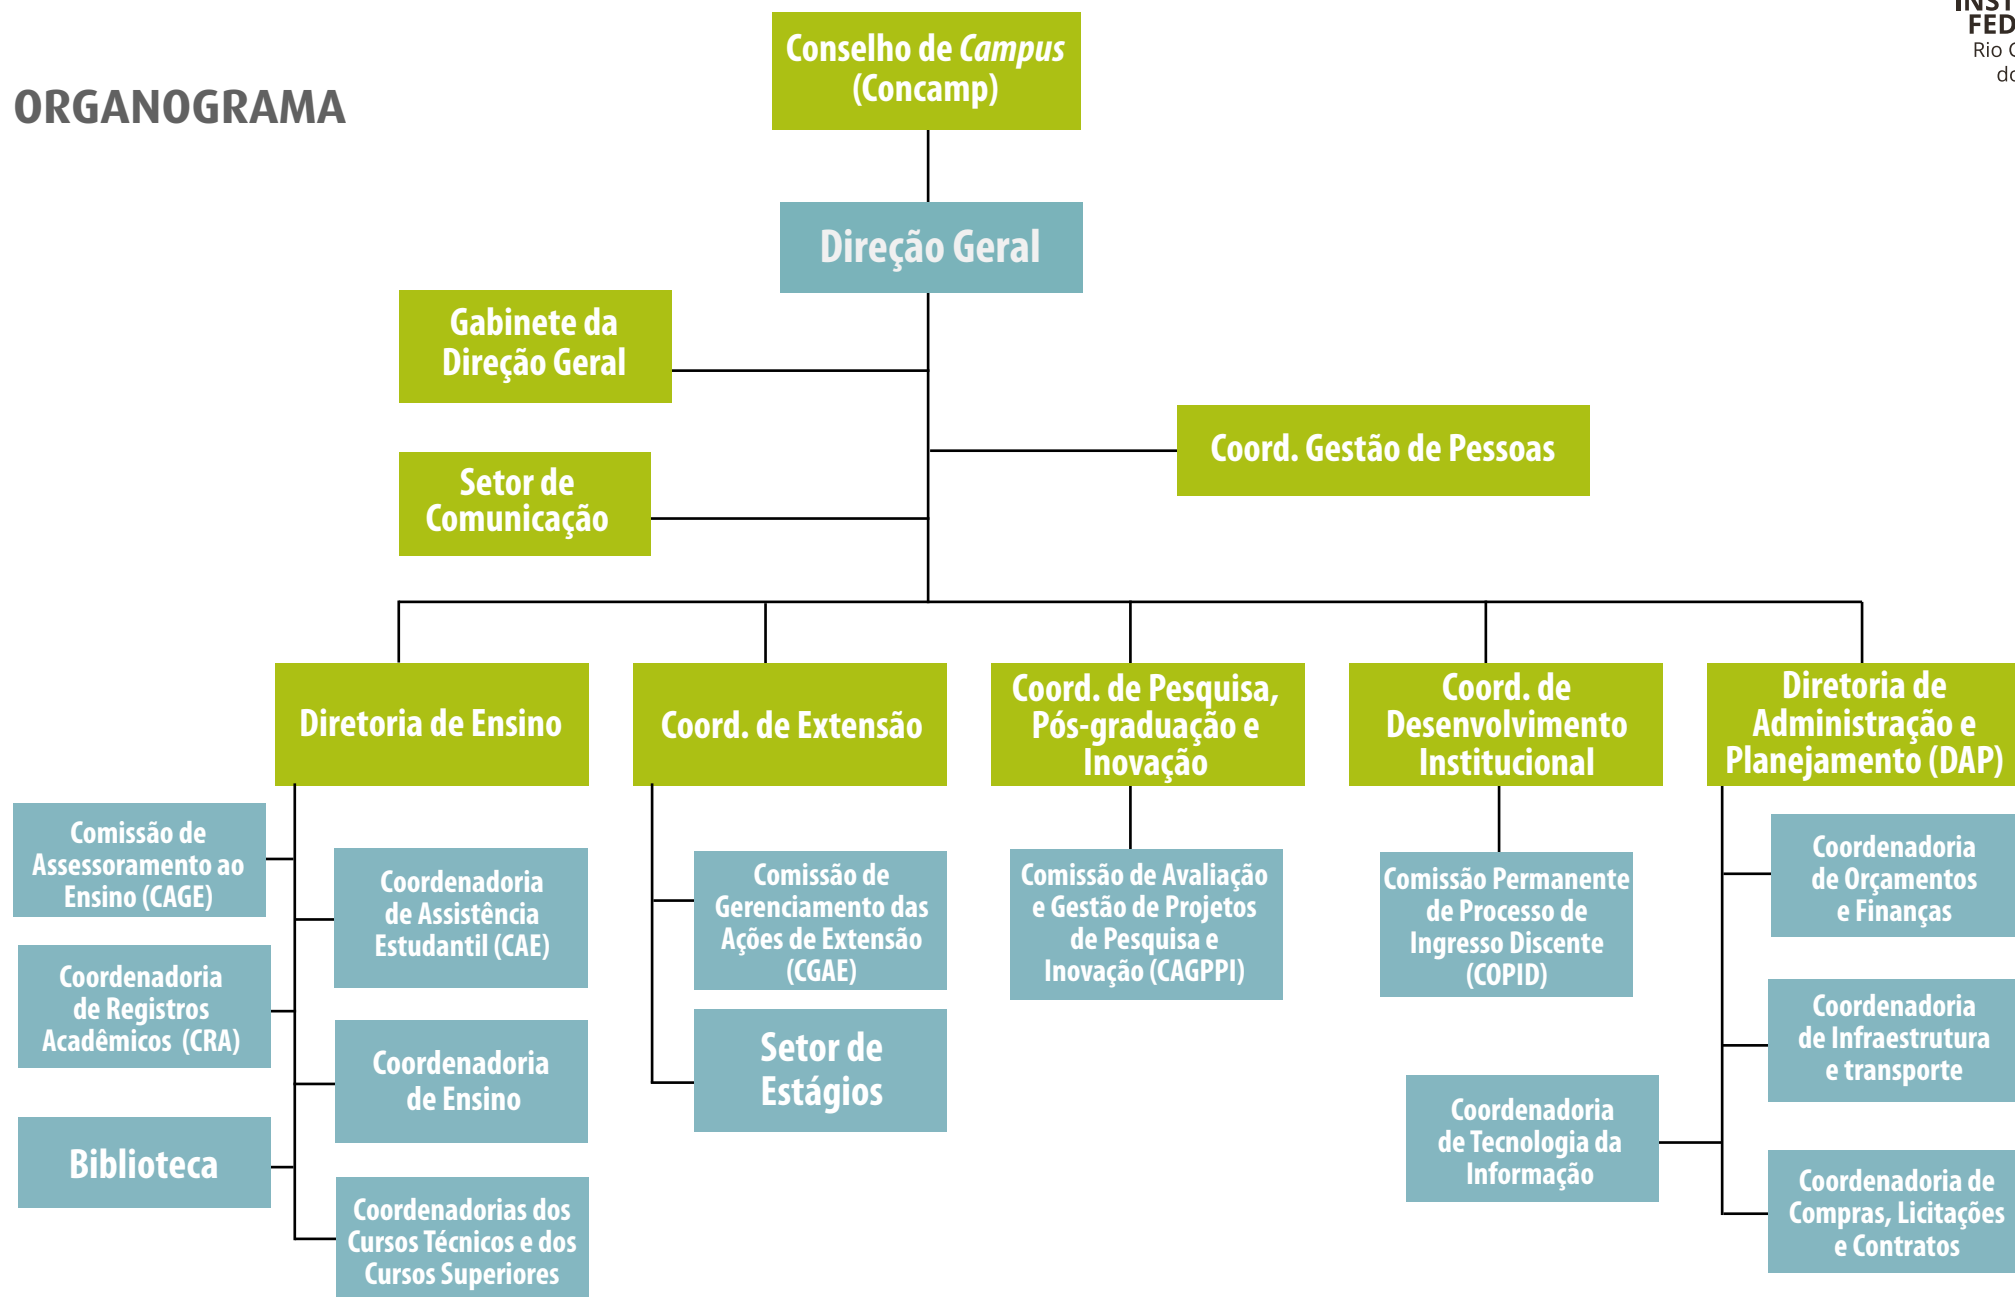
INST
FED
Rio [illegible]
d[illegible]

ORGANOGRAMA

Conselho de *Campus* (Concamp)

Direção Geral

Gabinete da Direção Geral

Setor de Comunicação

Coord. Gestão de Pessoas

Diretoria de Ensino

Coord. de Extensão

Coord. de Pesquisa, Pós-graduação e Inovação

Coord. de Desenvolvimento Institucional

Diretoria de Administração e Planejamento (DAP)

Comissão de Assessoramento ao Ensino (CAGE)

Coordenadoria de Registros Acadêmicos (CRA)

Biblioteca

Coordenadoria de Assistência Estudantil (CAE)

Coordenadoria de Ensino

Coordenadorias dos Cursos Técnicos e dos Cursos Superiores

Comissão de Gerenciamento das Ações de Extensão (CGAE)

Setor de Estágios

Comissão de Avaliação e Gestão de Projetos de Pesquisa e Inovação (CAGPPI)

Comissão Permanente de Processo de Ingresso Discente (COPID)

Coordenadoria de Tecnologia da Informação

Coordenadoria de Orçamentos e Finanças

Coordenadoria de Infraestrutura e transporte

Coordenadoria de Compras, Licitações e Contratos